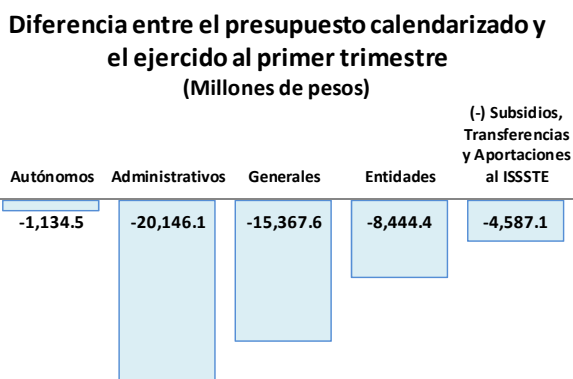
Diferencia entre el presupuesto calendarizado y el ejercido al primer trimestre
(Millones de pesos)

Autónomos
Administrativos
Generales
Entidades
(-) Subsidios, Transferencias y Aportaciones al ISSSTE

-1,134.5
-20,146.1
-15,367.6
-8,444.4
-4,587.1